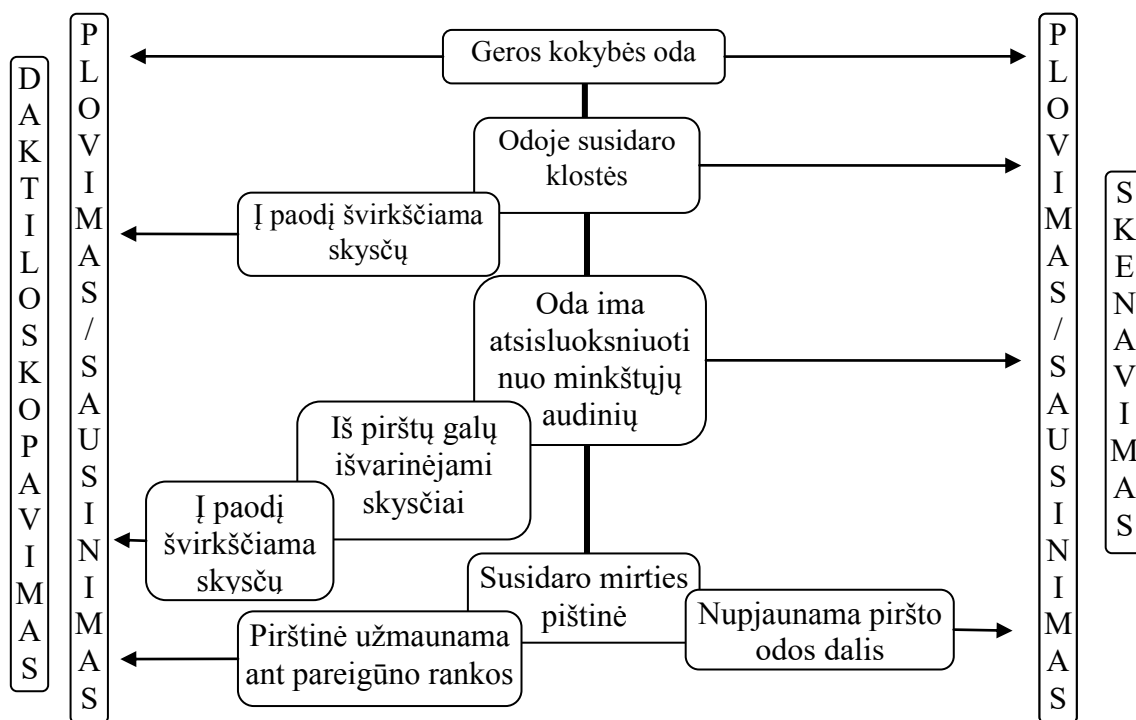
DAKTILOSKOPAVIMAS

PLOVIMAS/SAUSINIMAS

Geros kokybės oda

Odoje susidaro klostės

Į paodį švirkščiama skysčų

Oda ima atsisluoksniuoti nuo minkštųjų audinių

Iš pirštų galų išvarinėjami skysčiai

Į paodį švirkščiama skysčų

Susidaro mirties pištinė

Nupjaunama piršto odos dalis

Pirštinė užmaunama ant pareigūno rankos

PLOVIMAS/SAUSINIMAS

SKENAVIMAS